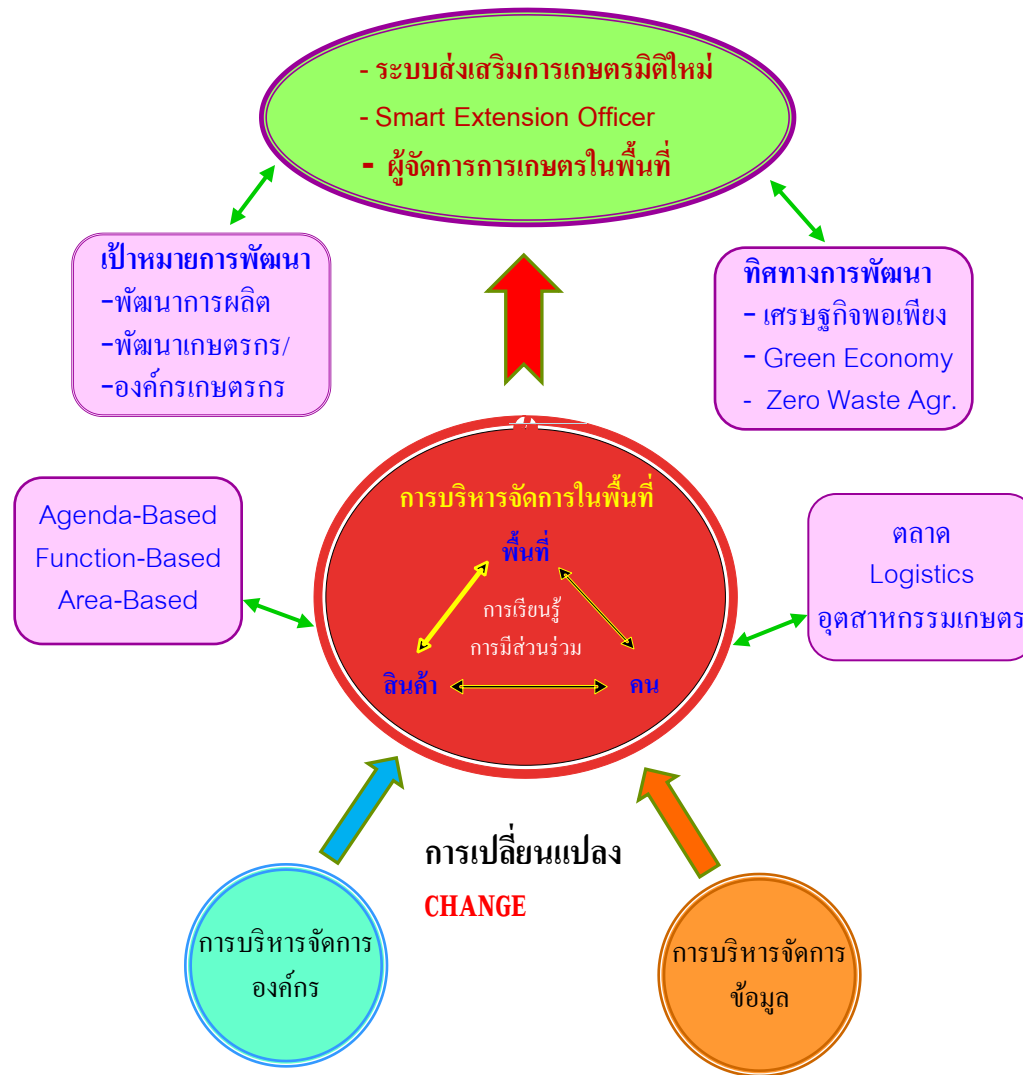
- ระบบส่งเสริมการเกษตรมิติใหม่
- Smart Extension Officer
- ผู้จัดการการเกษตรในพื้นที่

เป้าหมายการพัฒนา
-พัฒนาการผลิต
-พัฒนาเกษตรกร/
-องค์กรเกษตรกร

ทิศทางการพัฒนา
- เศรษฐกิจพอเพียง
- Green Economy
- Zero Waste Agr.

Agenda-Based
Function-Based
Area-Based

การบริหารจัดการในพื้นที่
พื้นที่
การเรียนรู้
การมีส่วนร่วม
สินค้า
คน

ตลาด
Logistics
อุตสาหกรรมเกษตร

การเปลี่ยนแปลง
CHANGE

การบริหารจัดการ
องค์กร

การบริหารจัดการ
ข้อมูล